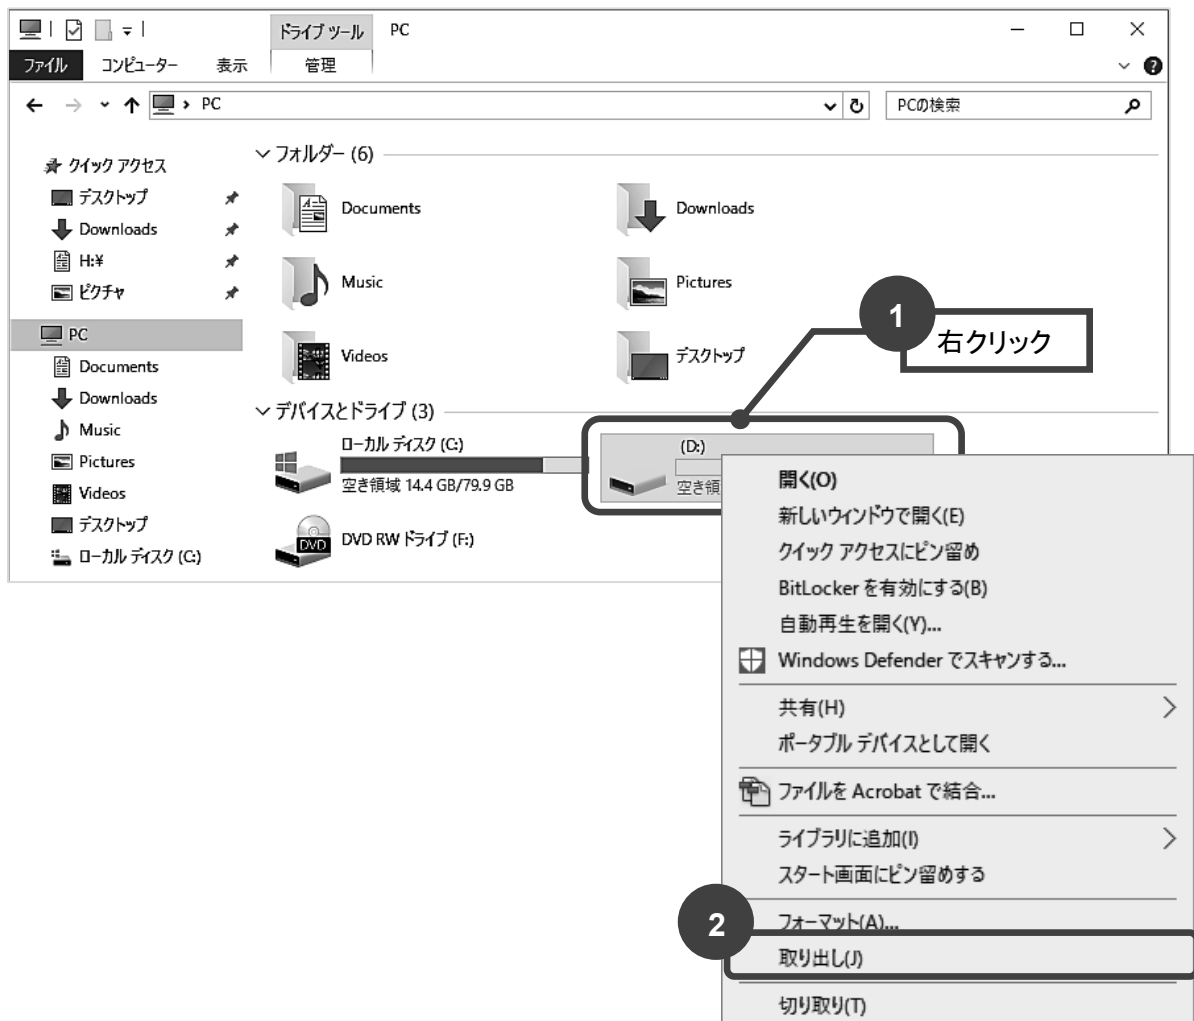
ドライブ ツール PC

ファイル コンピューター 表示 管理

← → ⌄ ↑ > PC

PCの検索

クイック アクセス
デスクトップ
Downloads
H:¥
ピクチャ

PC
Documents
Downloads
Music
Pictures
Videos
デスクトップ
ローカル ディスク (C:)

フォルダー (6)

Documents
Downloads
Music
Pictures
Videos
デスクトップ

デバイスとドライブ (3)

ローカル ディスク (C:)
空き領域 14.4 GB/79.9 GB

(D:)
空き領

DVD
DVD RW ドライブ (F:)

1
右クリック

開く(O)
新しいウィンドウで開く(E)
クイック アクセスにピン留め
BitLocker を有効にする(B)
自動再生を開く(Y)...
Windows Defender でスキャンする...
共有(H)
ポータブル デバイスとして開く
ファイルを Acrobat で結合...
ライブラリに追加(I)
スタート画面にピン留めする

2
フォーマット(A)...
取り出し(J)
切り取り(T)